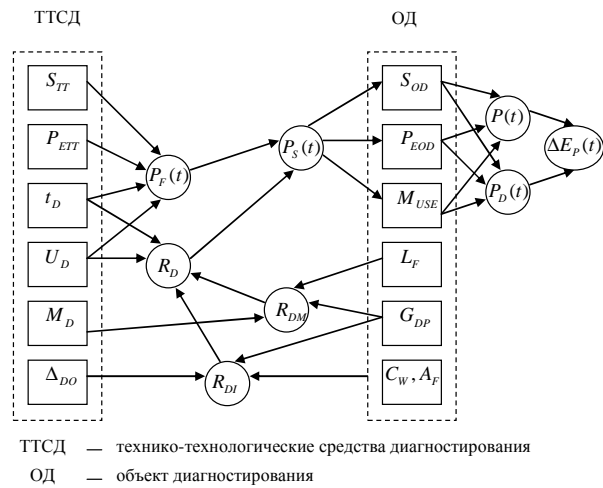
ТТСД

ОД

$S_{TT}$

$P_{ETT}$

$t_D$

$U_D$

$M_D$

$\Delta_{DO}$

$P_F(t)$

$R_D$

$P_S(t)$

$R_{DM}$

$R_{DI}$

$S_{OD}$

$P_{EOD}$

$M_{USE}$

$L_F$

$G_{DP}$

$C_W, A_F$

$P(t)$

$P_D(t)$

$\Delta E_P(t)$

ТТСД — технико-технологические средства диагностирования

ОД — объект диагностирования